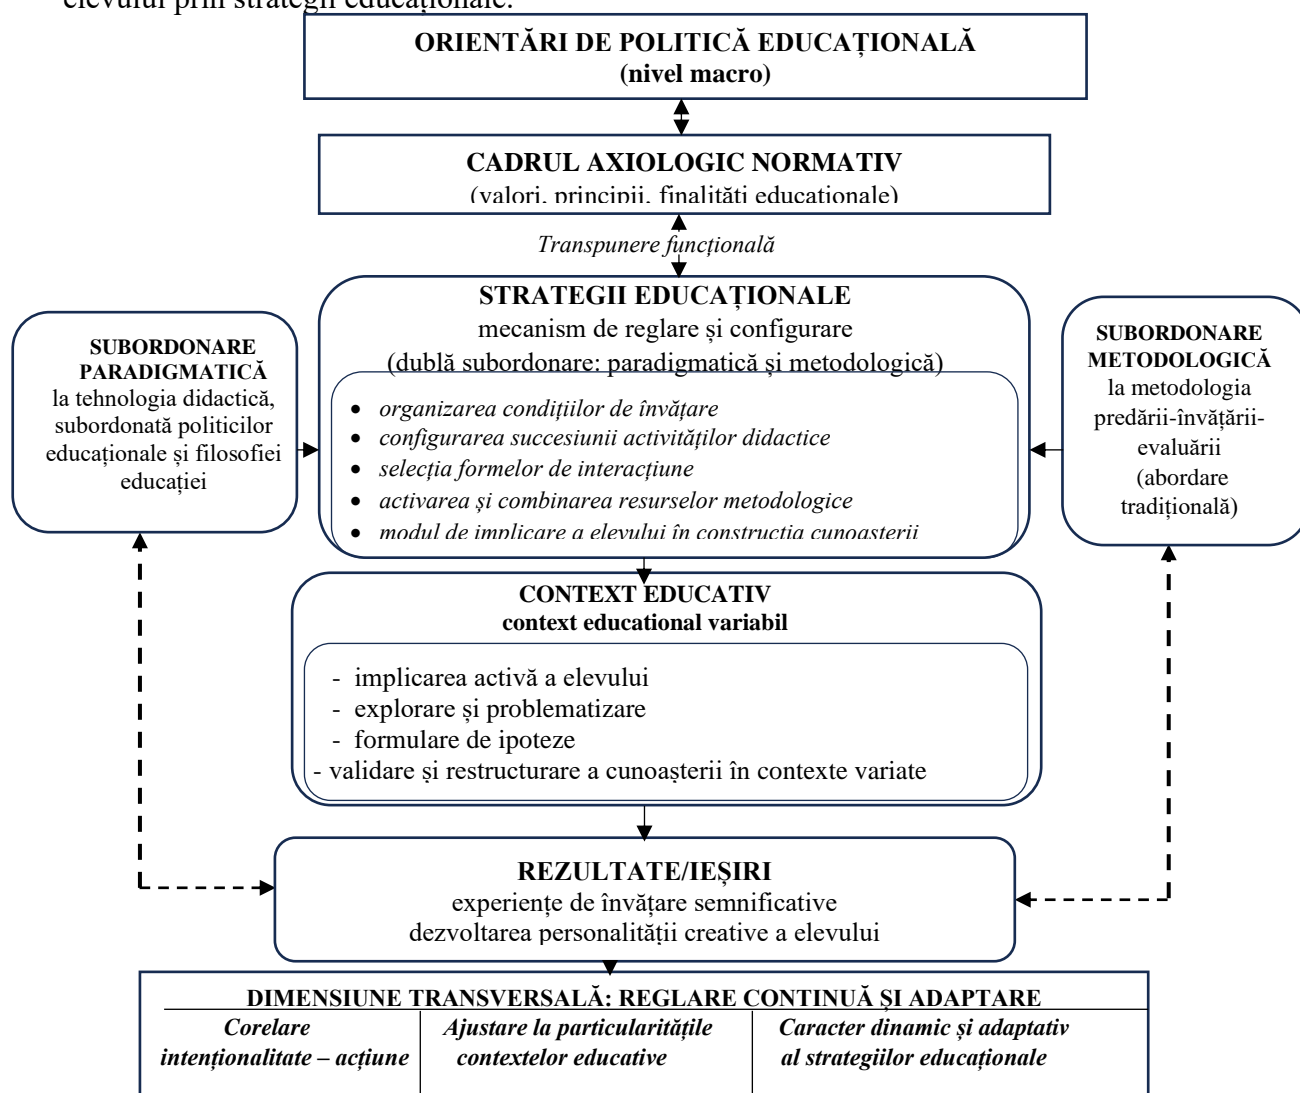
elevului prin strategii educaționale.

ORIENTĂRI DE POLITICĂ EDUCAȚIONALĂ
(nivel macro)

CADRUL AXIOLOGIC NORMATIV
(valori, principii, finalități educaționale)

Transpunere funcțională

STRATEGII EDUCAȚIONALE
mecanism de reglare și configurare
(dublă subordonare: paradigmatică și metodologică)

- organizarea condițiilor de învățare
- configurarea succesiunii activităților didactice
- selecția formelor de interacțiune
- activarea și combinarea resurselor metodologice
- modul de implicare a elevului în construcția cunoașterii

SUBORDONARE PARADIGMATICĂ
la tehnologia didactică, subordonată politicilor educaționale și filosofiei educației

SUBORDONARE METODOLOGICĂ
la metodologia predării-învățării-evaluării
(abordare tradițională)

CONTEXT EDUCATIV
context educational variabil

- implicarea activă a elevului
- explorare și problematizare
- formulare de ipoteze
- validare și restructurare a cunoașterii în contexte variate

REZULTATE/IEȘIRI
experiențe de învățare semnificative
dezvoltarea personalității creative a elevului

DIMENSIUNE TRANSVERSALĂ: REGLARE CONTINUĂ ȘI ADAPTARE

| Corelare intenționalitate – acțiune | Ajustare la particularitățile contextelor educative | Caracter dinamic și adaptativ al strategiilor educaționale |
|---|---|---|